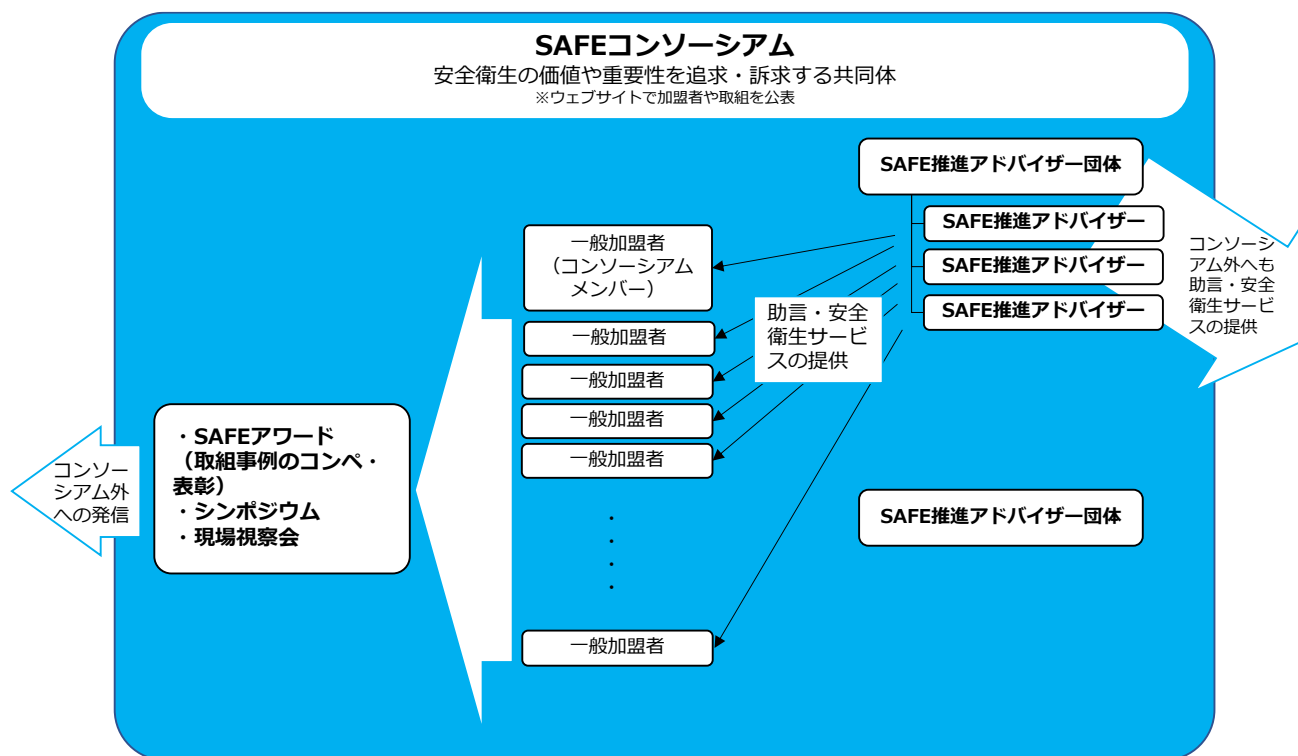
SAFEコンソーシアム
安全衛生の価値や重要性を追求・訴求する共同体
※ウェブサイトで加盟者や取組を公表

SAFE推進アドバイザー団体
SAFE推進アドバイザー
SAFE推進アドバイザー
SAFE推進アドバイザー

コンソーシアム外へも助言・安全衛生サービスの提供

一般加盟者（コンソーシアムメンバー）
一般加盟者
一般加盟者
一般加盟者
一般加盟者
・
・
・
・
一般加盟者

助言・安全衛生サービスの提供

・SAFEアワード（取組事例のコンペ・表彰）
・シンポジウム
・現場視察会

コンソーシアム外への発信

SAFE推進アドバイザー団体